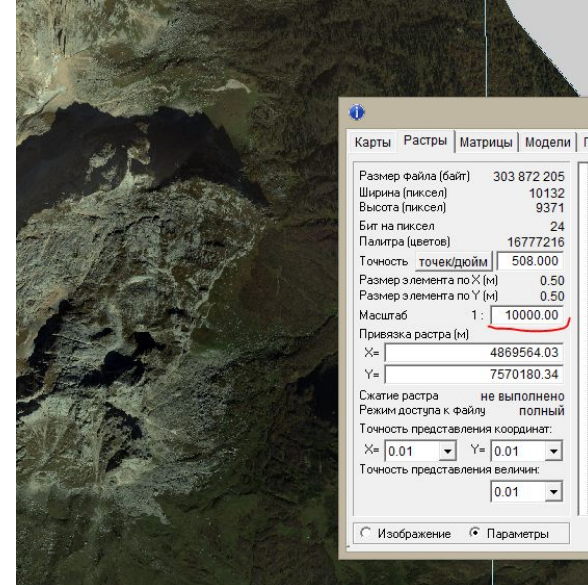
Карты Растры Матрицы Модели

Размер файла (байт) 303 872 205
Ширина (пиксел) 10132
Высота (пиксел) 9371
Бит на пиксел 24
Палитра (цветов) 16777216
Точность точек/дюйм 508.000
Размер элемента по X (м) 0.50
Размер элемента по Y (м) 0.50
Масштаб 1 : 10000.00
Привязка растра (м)
X= 4869564.03
Y= 7570180.34
Сжатие растра не выполнено
Режим доступа к файлу полный
Точность представления координат:
X= 0.01 Y= 0.01
Точность представления величин:
0.01

Изображение Параметры